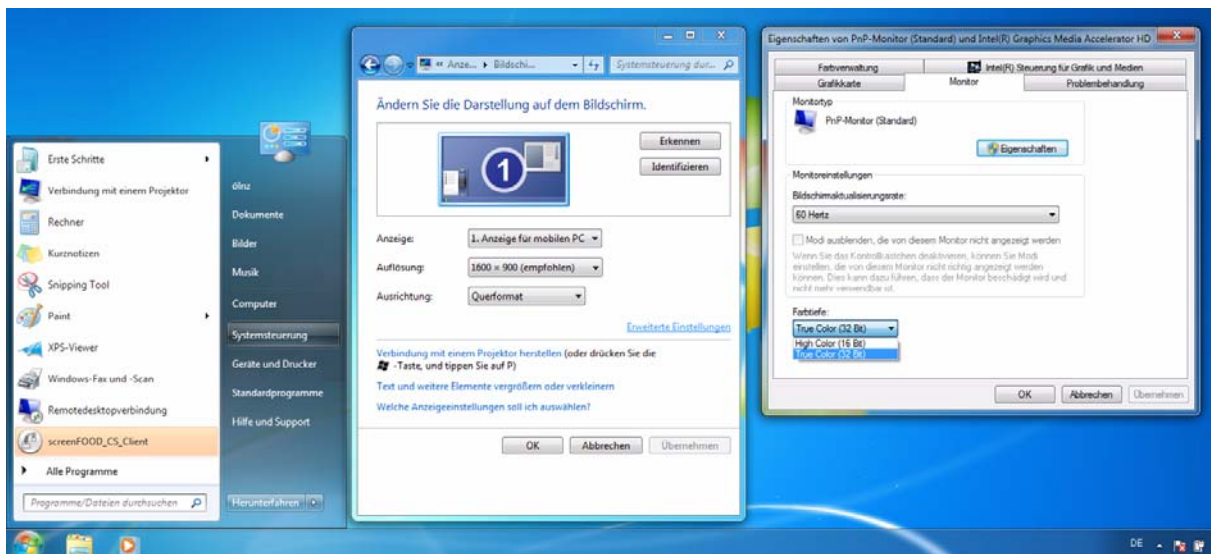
Erste Schritte
Verbindung mit einem Projektor
Rechner
Kurznotizen
Snipping Tool
Paint
XPS-Viewer
Windows-Fax und -Scan
Remotedesktopverbindung
screenFOOD_CS_Client
Alle Programme
Programme/Dateien durchsuchen

ölnz
Dokumente
Bilder
Musik
Computer
Systemsteuerung
Geräte und Drucker
Standardprogramme
Hilfe und Support
Herunterfahren

« Anze... ▸ Bildschi...
Systemsteuerung dur...

Ändern Sie die Darstellung auf dem Bildschirm.

Erkennen
Identifizieren
1

Anzeige: 1. Anzeige für mobilen PC
Auflösung: 1600 × 900 (empfohlen)
Ausrichtung: Querformat

Erweiterte Einstellungen

Verbindung mit einem Projektor herstellen (oder drücken Sie die -Taste, und tippen Sie auf P)
Text und weitere Elemente vergrößern oder verkleinern
Welche Anzeigeeinstellungen soll ich auswählen?

OK Abbrechen Übernehmen

Eigenschaften von PnP-Monitor (Standard) und Intel(R) Graphics Media Accelerator HD

Farbverwaltung
Intel(R) Steuerung für Grafik und Medien
Grafikkarte
Monitor
Problembehandlung

Monitortyp
PnP-Monitor (Standard)
Eigenschaften

Monitoreinstellungen
Bildschirmaktualisierungsrate:
60 Hertz
Modi ausblenden, die von diesem Monitor nicht angezeigt werden
Wenn Sie das Kontrollkästchen deaktivieren, können Sie Modi einstellen, die von diesem Monitor nicht richtig angezeigt werden können. Dies kann dazu führen, dass der Monitor beschädigt wird und nicht mehr verwendbar ist.

Farbtiefe:
True Color (32 Bit)
High Color (16 Bit)
True Color (32 Bit)

OK Abbrechen Übernehmen

DE